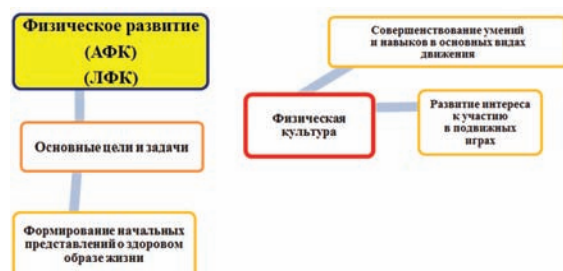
Физическое развитие
(АФК)
(ЛФК)

Основные цели и задачи

Формирование начальных представлений о здоровом образе жизни

Физическая культура

Совершенствование умений и навыков в основных видах движения

Развитие интереса к участию в подвижных играх